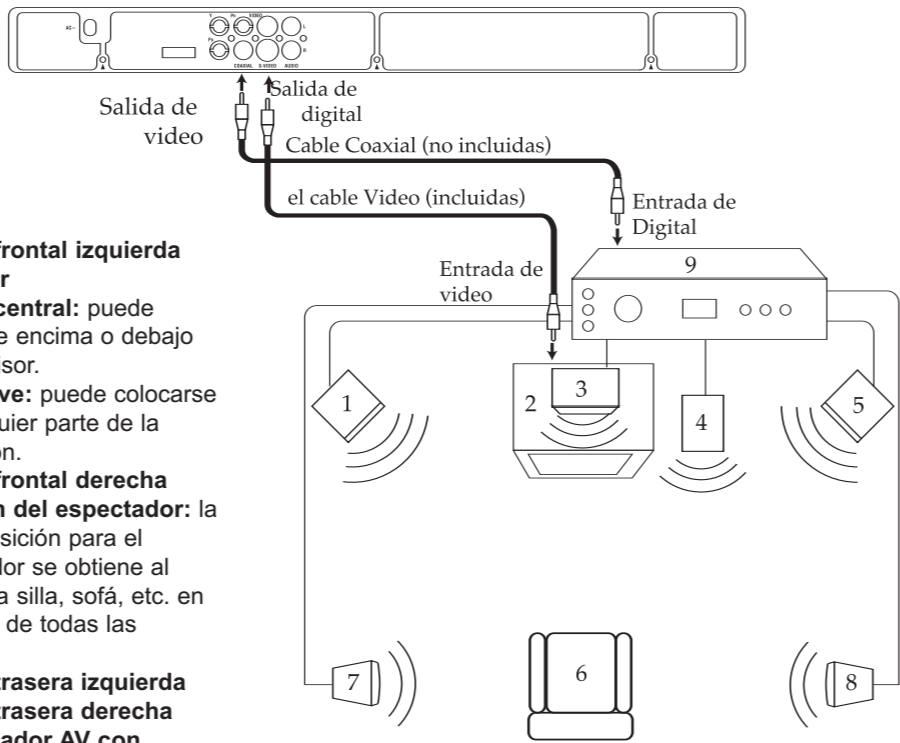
AC~

Y Pb VIDEO L Pr R COAXIAL S-VIDEO AUDIO

Salida de video

Salida de digital

Cable Coaxial (no incluidas)

el cable Video (incluidas)

Entrada de Digital

Entrada de video

9

1 2 3 4 5

6 7 8

frontal izquierda
r
central: puede
e encima o debajo
sor.
ve: puede colocarse
uier parte de la
on.
frontal derecha
n del espectador: la
sición para el
lor se obtiene al
a silla, sofá, etc. en
de todas las

trasera izquierda
trasera derecha
ador AV con